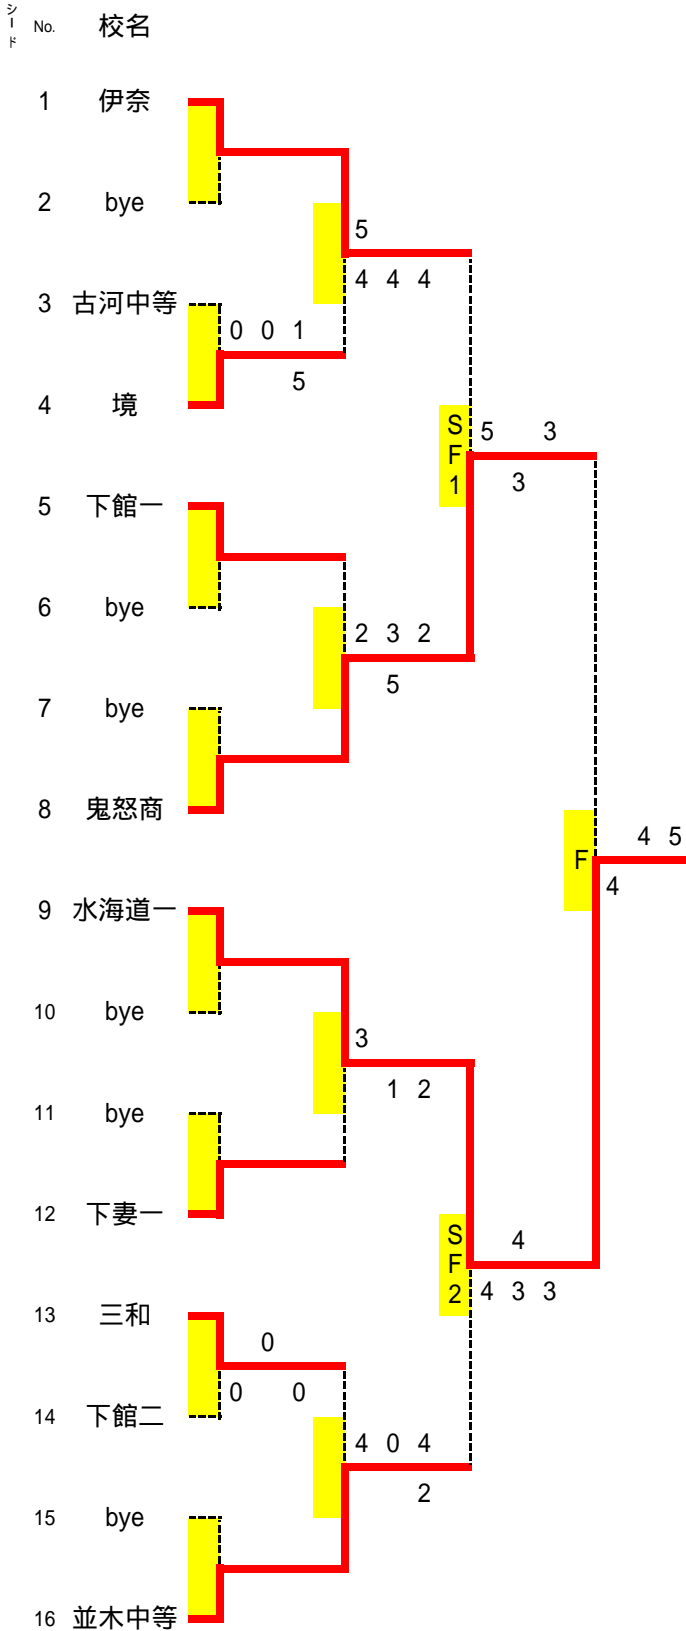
シード No. 校名

1 伊奈
2 bye
3 古河中等
4 境
5 下館一
6 bye
7 bye
8 鬼怒商
9 水海道一
10 bye
11 bye
12 下妻一
13 三和
14 下館二
15 bye
16 並木中等

5
4 4 4
0 0 1
5
S F 1
5 3
3
2 3 2
5
F
4 5
4
3
1 2
S F 2
4
4 3 3
0
0 0
4 0 4
2